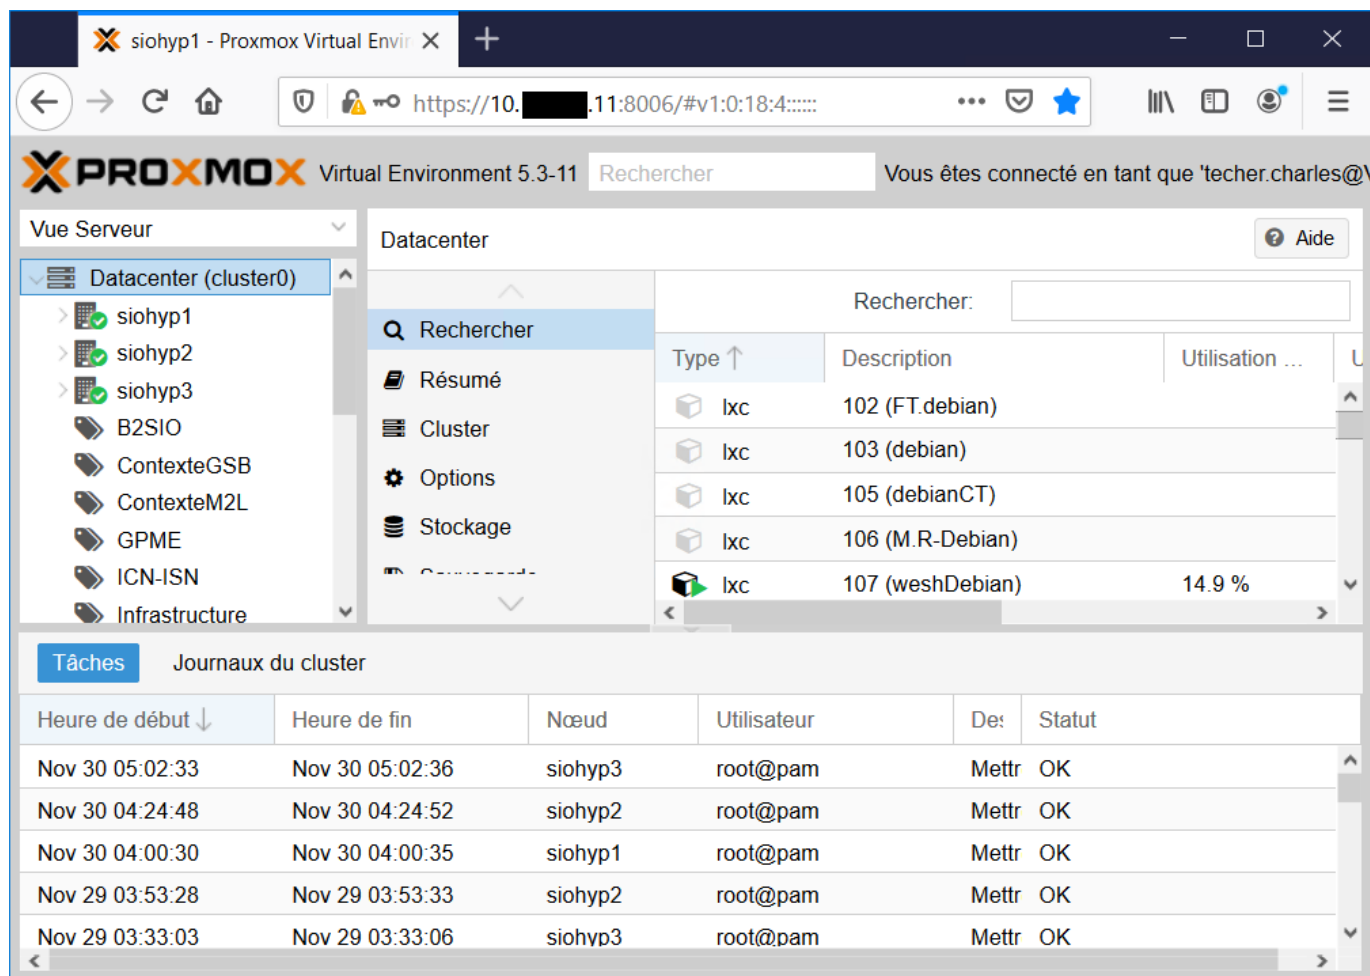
siohyp1 - Proxmox Virtual Envir ×

https://10.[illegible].11:8006/#v1:0:18:4:::::

PROXMOX Virtual Environment 5.3-11 Rechercher Vous êtes connecté en tant que 'techer.charles@\

Vue Serveur

Datacenter (cluster0)
siohyp1
siohyp2
siohyp3
B2SIO
ContexteGSB
ContexteM2L
GPME
ICN-ISN
Infrastructure

Datacenter

Aide

Rechercher
Résumé
Cluster
Options
Stockage
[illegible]

Rechercher:

| Type ↑ | Description | Utilisation ... | U |
|---|---|---|---|
| lxc | 102 (FT.debian) | | |
| lxc | 103 (debian) | | |
| lxc | 105 (debianCT) | | |
| lxc | 106 (M.R-Debian) | | |
| lxc | 107 (weshDebian) | 14.9 % | |

Tâches Journaux du cluster

| Heure de début ↓ | Heure de fin | Nœud | Utilisateur | Des | Statut |
|---|---|---|---|---|---|
| Nov 30 05:02:33 | Nov 30 05:02:36 | siohyp3 | root@pam | Mettr | OK |
| Nov 30 04:24:48 | Nov 30 04:24:52 | siohyp2 | root@pam | Mettr | OK |
| Nov 30 04:00:30 | Nov 30 04:00:35 | siohyp1 | root@pam | Mettr | OK |
| Nov 29 03:53:28 | Nov 29 03:53:33 | siohyp2 | root@pam | Mettr | OK |
| Nov 29 03:33:03 | Nov 29 03:33:06 | siohyp3 | root@pam | Mettr | OK |